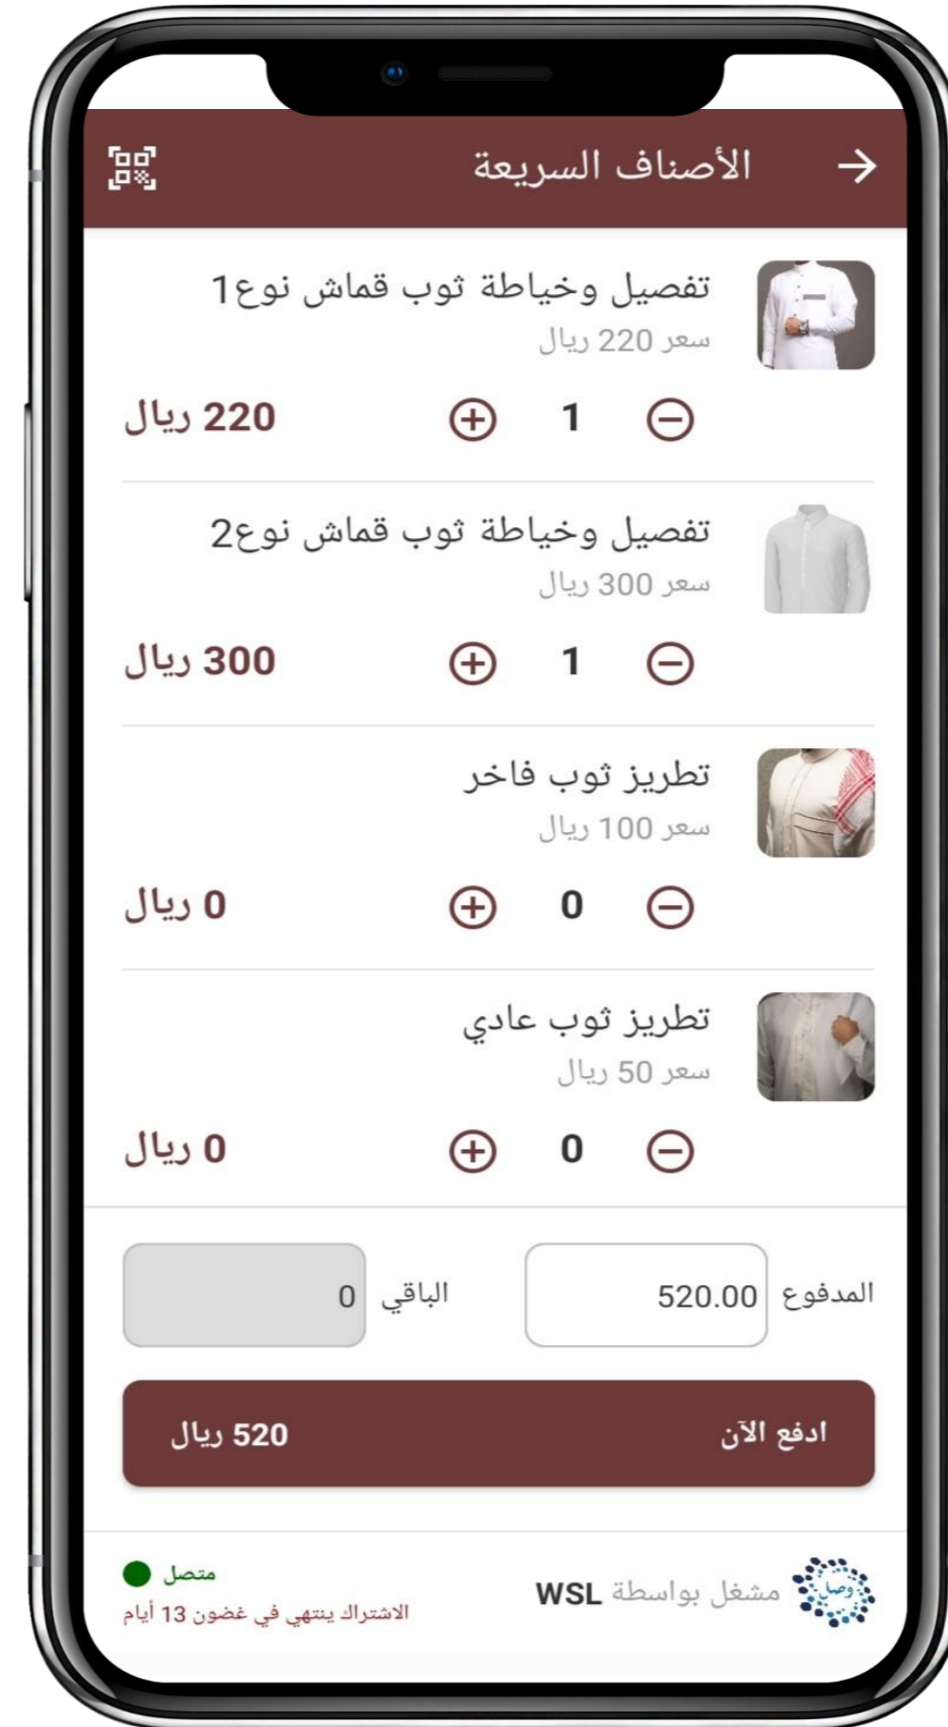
الأصناف السريعة

تفصيل وخياطة ثوب قماش نوع1
سعر 220 ريال
220 ريال
1

تفصيل وخياطة ثوب قماش نوع2
سعر 300 ريال
300 ريال
1

تطريز ثوب فاخر
سعر 100 ريال
0 ريال
0

تطريز ثوب عادي
سعر 50 ريال
0 ريال
0

المدفوع 520.00
الباقي 0

ادفع الآن
520 ريال

وصل
مشغل بواسطة WSL
متصل
الاشتراك ينتهي في غضون 13 أيام